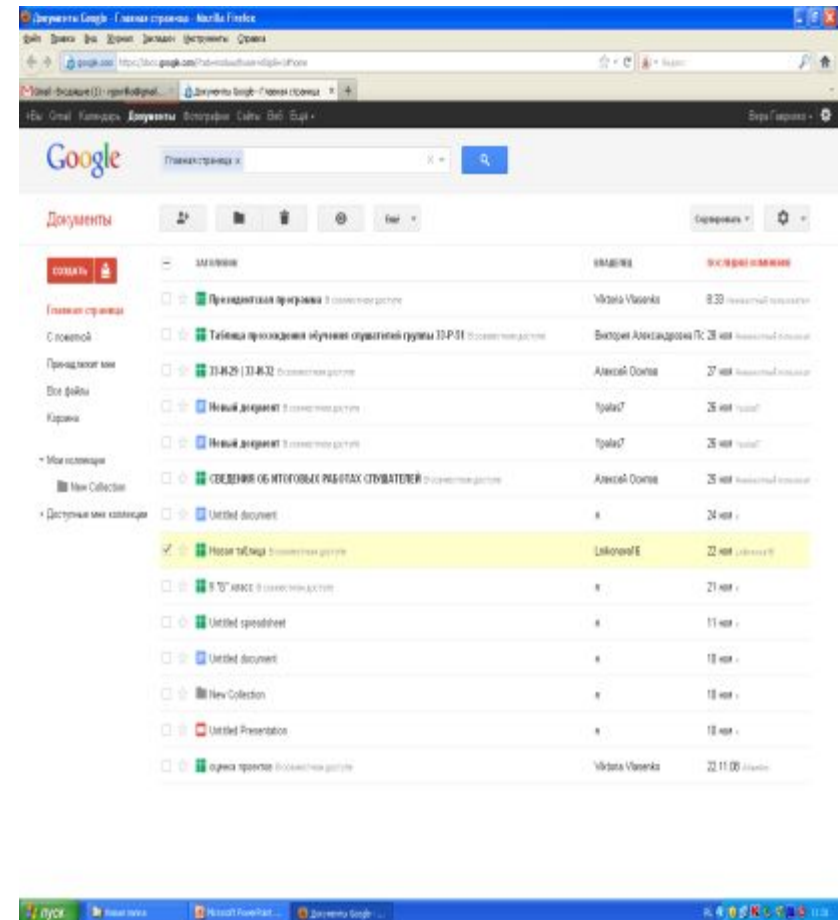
Документы Google - Главная страница - Mozilla Firefox

Файл Правка Вид Журнал Закладки Инструменты Справка

Gmail - Входящие (2) - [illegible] | Документы Google - Главная страница

+Вы Gmail Календарь Документы Фотографии Сайты Веб Ещё

Вера Гаврилова

Google

Главная страница

Документы

Ещё

Сортировать

СОЗДАТЬ

Главная страница
С пометкой
Принадлежат мне
Все файлы
Корзина

Мои коллекции
New Collection
Доступные мне коллекции

| НАЗВАНИЕ | ВЛАДЕЛЕЦ | ПОСЛЕДНЕЕ ИЗМЕНЕНИЕ |
|---|---|---|
| Президентская программа В совместном доступе | Victoria Vlasenko | 8:33 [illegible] |
| Таблица прохождения обучения слушателей группы 33-Р-01 В совместном доступе | Виктория Александровна П | 28 мая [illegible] |
| 33-Ж29 \| 33-Ж32 В совместном доступе | Алексей Осипов | 27 мая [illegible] |
| Новый документ В совместном доступе | 1patas7 | 26 мая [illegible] |
| Новый документ В совместном доступе | 1patas7 | 26 мая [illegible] |
| СВЕДЕНИЯ ОБ ИТОГОВЫХ РАБОТАХ СЛУШАТЕЛЕЙ В совместном доступе | Алексей Осипов | 25 мая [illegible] |
| Untitled document | я | 24 мая |
| Новая таблица В совместном доступе | LokonovaYE | 22 мая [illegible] |
| 9 "D" класс В совместном доступе | я | 21 мая |
| Untitled spreadsheet | я | 11 мая |
| Untitled document | я | 10 мая |
| New Collection | я | 10 мая |
| Untitled Presentation | я | 10 мая |
| оценка проектов В совместном доступе | Victoria Vlasenko | 22.11.08 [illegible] |

пуск

Microsoft PowerPoint

Документы Google